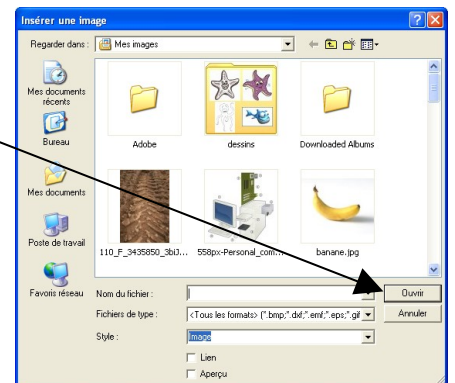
Insérer une image

Regarder dans : Mes images

Mes documents récents

Bureau

Mes documents

Poste de travail

Favoris réseau

Adobe

dessins

Downloaded Albums

110_F_3435850_3bi3...

558px-Personal_com...

banane.jpg

Nom du fichier :

Fichiers de type : <Tous les formats> (*.bmp;*.dxf;*.emf;*.eps;*.gif

Style : Image

Lien

Aperçu

Ouvrir

Annuler